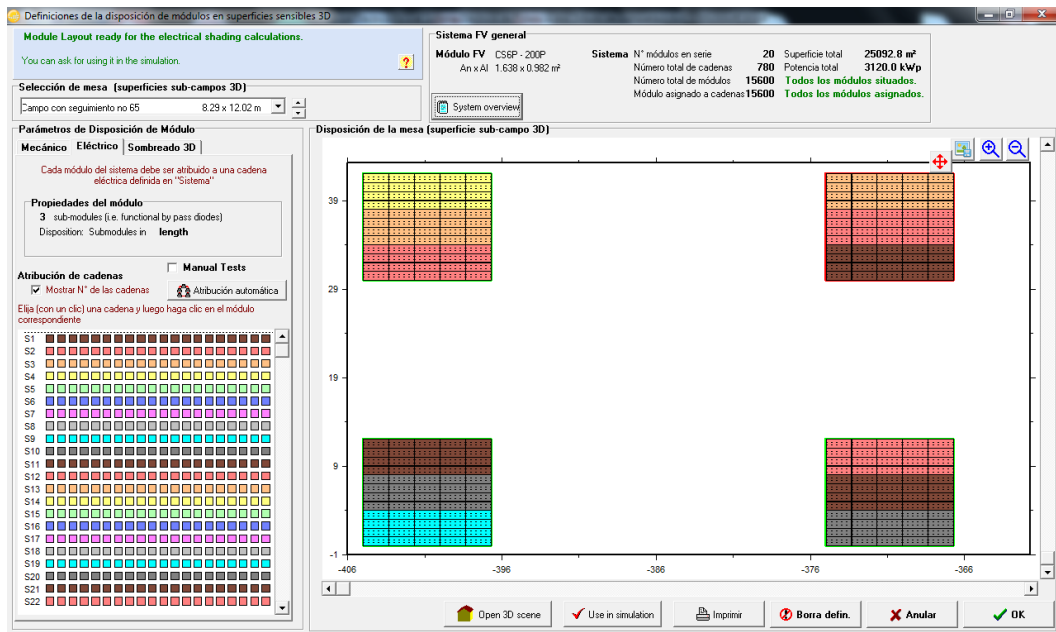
Definiciones de la disposición de módulos en superficies sensibles 3D

Module Layout ready for the electrical shading calculations.

You can ask for using it in the simulation.

?

Selección de mesa (superficies sub-campos 3D)

Campo con seguimiento no 65 8.29 x 12.02 m

Sistema FV general

Módulo FV CS6P - 200P
An x Al 1.638 x 0.982 m²

Sistema N° módulos en serie 20 Superficie total 25092.8 m²
Número total de cadenas 780 Potencia total 3120.0 kWp
Número total de módulos 15600 Todos los módulos situados.
Módulo asignado a cadenas 15600 Todos los módulos asignados.

System overview

Parámetros de Disposición de Módulo

Mecánico Eléctrico Sombreado 3D

Cada módulo del sistema debe ser atribuido a una cadena eléctrica definida en "Sistema"

Propiedades del módulo
3 sub-modules (i.e. functional by pass diodes)
Disposition: Submodules in length

Atribución de cadenas

Manual Tests

Mostrar N° de las cadenas

Atribución automática

Elija (con un clic) una cadena y luego haga clic en el módulo correspondiente

S1
S2
S3
S4
S5
S6
S7
S8
S9
S10
S11
S12
S13
S14
S15
S16
S17
S18
S19
S20
S21
S22

Disposición de la mesa (superficie sub-campo 3D)

39
29
19
9
-1
-406
-396
-386
-376
-366

Open 3D scene
Use in simulation
Imprimir
Borra defin.
Anular
OK